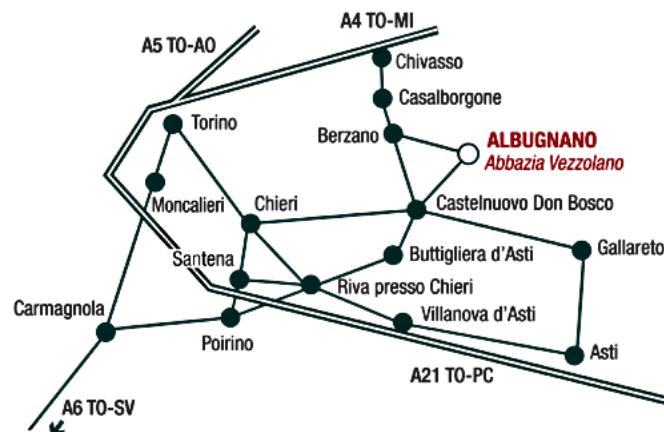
A4 TO-MI
A5 TO-AO
Chivasso
Casalborgone
Torino
Berzano
ALBUGNANO
Abbazia Vezzolano
Moncalieri
Chieri
Castelnuovo Don Bosco
Santena
Buttigliera d'Asti
Gallareto
Riva presso Chieri
Carmagnola
Villanova d'Asti
Poirino
Asti
A21 TO-PC
A6 TO-SV